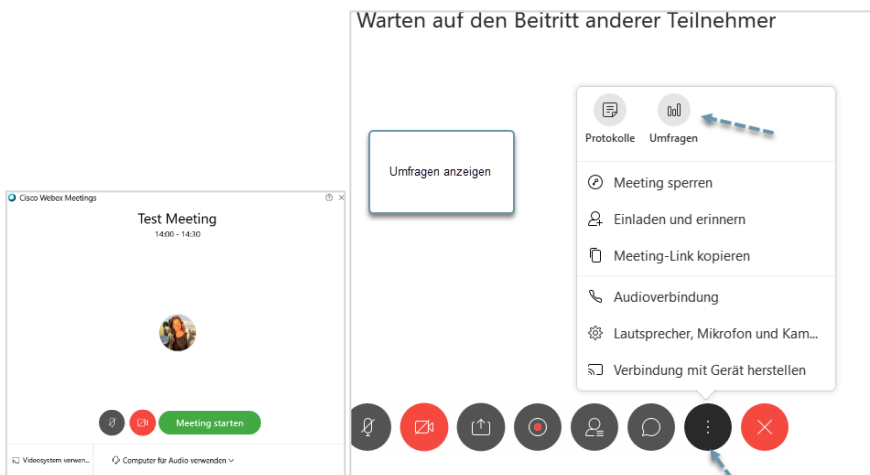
Cisco Webex Meetings

Test Meeting
14:00 - 14:30

Meeting starten

Videosystem verwen...
Computer für Audio verwenden

Warten auf den Beitritt anderer Teilnehmer

Umfragen anzeigen

Protokolle
Umfragen

Meeting sperren
Einladen und erinnern
Meeting-Link kopieren
Audioverbindung
Lautsprecher, Mikrofon und Kam...
Verbindung mit Gerät herstellen